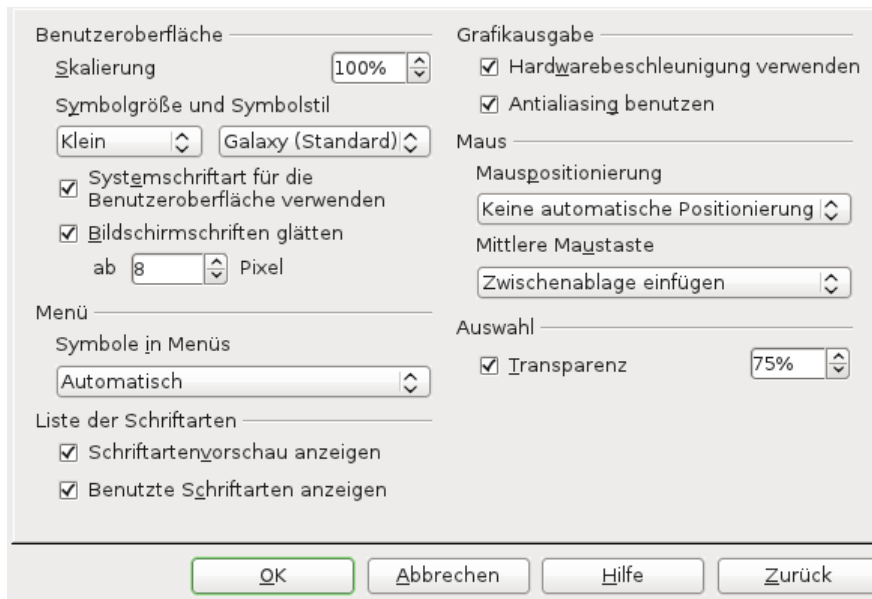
Benutzeroberfläche

Skalierung 100%

Symbolgröße und Symbolstil

Klein Galaxy (Standard)

☑ Systemschriftart für die Benutzeroberfläche verwenden

☑ Bildschirmschriften glätten

ab 8 Pixel

Menü

Symbole in Menüs

Automatisch

Liste der Schriftarten

☑ Schriftartenvorschau anzeigen

☑ Benutzte Schriftarten anzeigen

Grafikausgabe

☑ Hardwarebeschleunigung verwenden

☑ Antialiasing benutzen

Maus

Mauspositionierung

Keine automatische Positionierung

Mittlere Maustaste

Zwischenablage einfügen

Auswahl

☑ Transparenz 75%

OK Abbrechen Hilfe Zurück